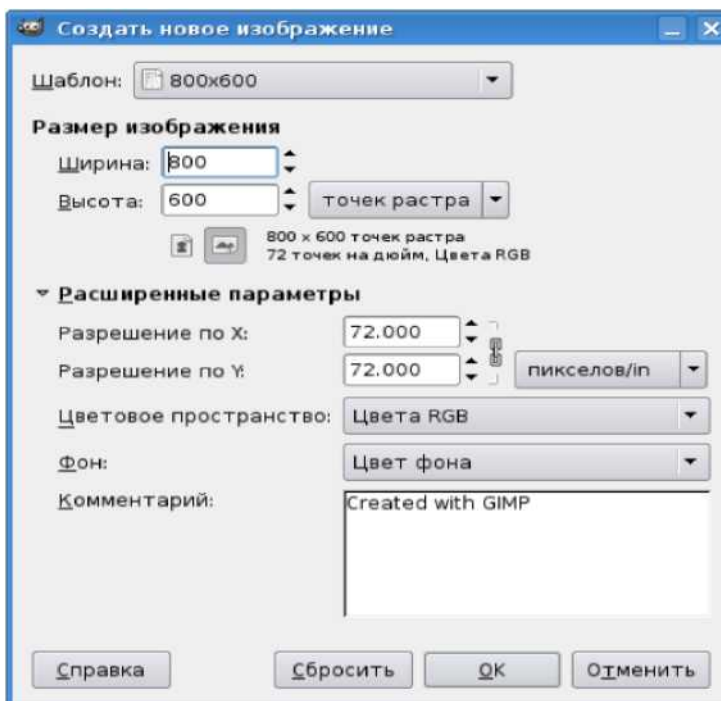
Создать новое изображение

Шаблон: 800x600

Размер изображения

Ширина: 800

Высота: 600 точек растра

800 x 600 точек растра
72 точек на дюйм, Цвета RGB

Расширенные параметры

Разрешение по X: 72.000

Разрешение по Y: 72.000 пикселов/in

Цветовое пространство: Цвета RGB

Фон: Цвет фона

Комментарий: Created with GIMP

Справка Сбросить OK Отменить